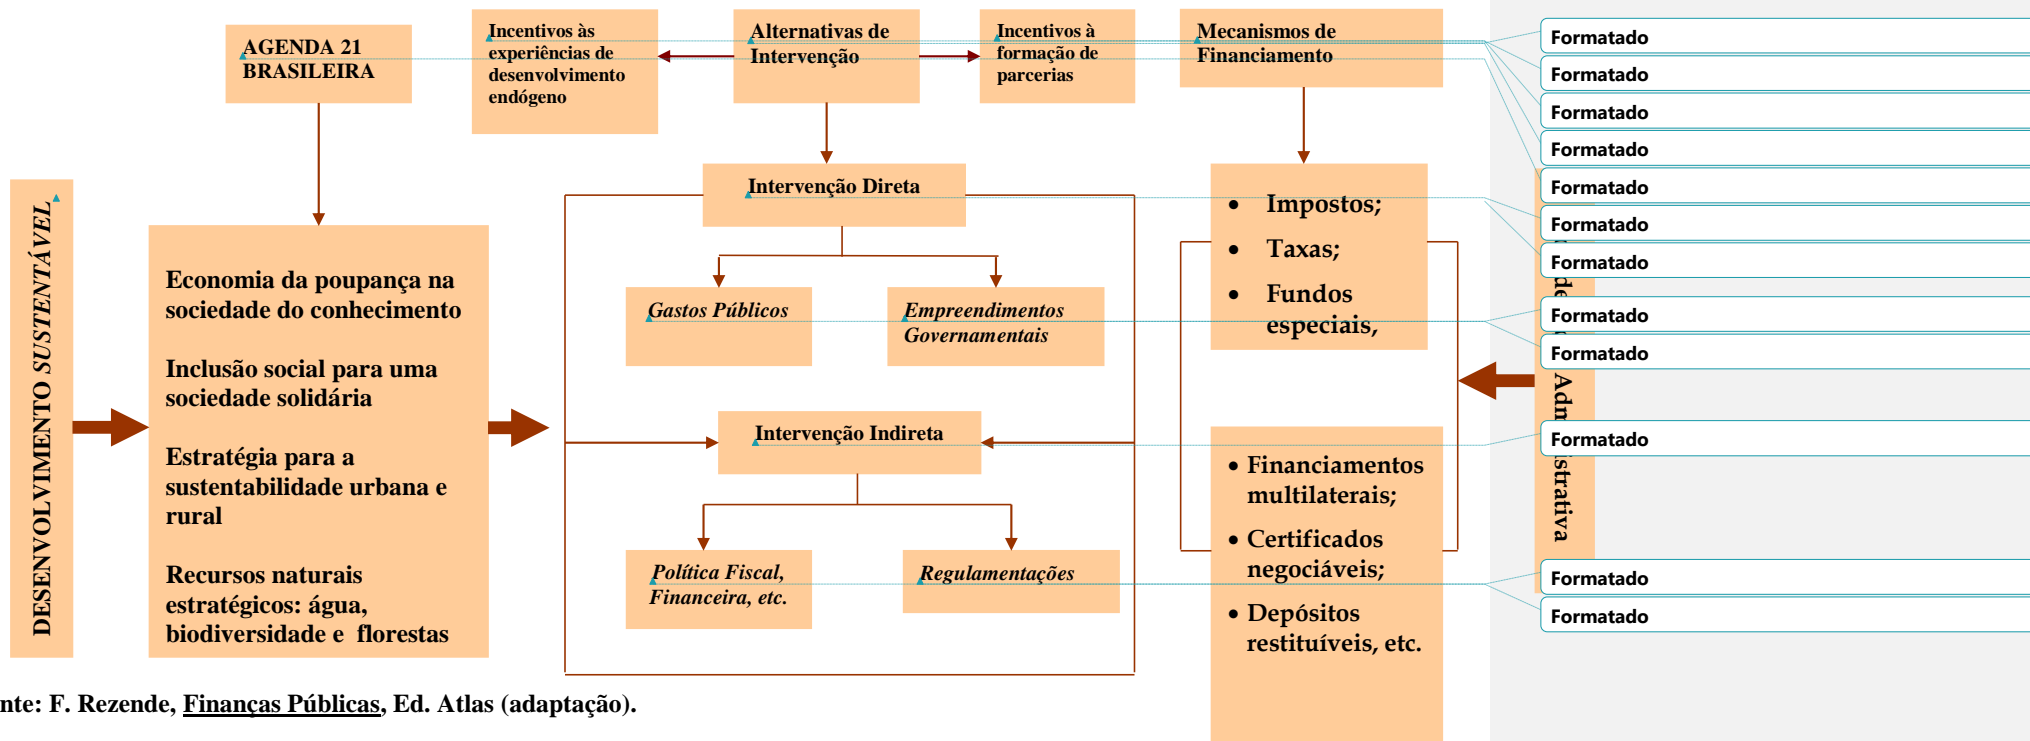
AGENDA 21 BRASILEIRA

Incentivos às experiências de desenvolvimento endógeno

Alternativas de Intervenção

Incentivos à formação de parcerias

Mecanismos de Financiamento

DESENVOLVIMENTO SUSTENTÁVEL

Economia da poupança na sociedade do conhecimento

Inclusão social para uma sociedade solidária

Estratégia para a sustentabilidade urbana e rural

Recursos naturais estratégicos: água, biodiversidade e florestas

Intervenção Direta

Gastos Públicos

Empreendimentos Governamentais

Intervenção Indireta

Política Fiscal, Financeira, etc.

Regulamentações

• Impostos;
• Taxas;
• Fundos especiais;

• Financiamentos multilaterais;
• Certificados negociáveis;
• Depósitos restituíveis, etc.

de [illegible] Adm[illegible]strativa

Formatado
Formatado
Formatado
Formatado
Formatado
Formatado
Formatado
Formatado
Formatado
Formatado
Formatado
Formatado

nte: F. Rezende, Finanças Públicas, Ed. Atlas (adaptação).